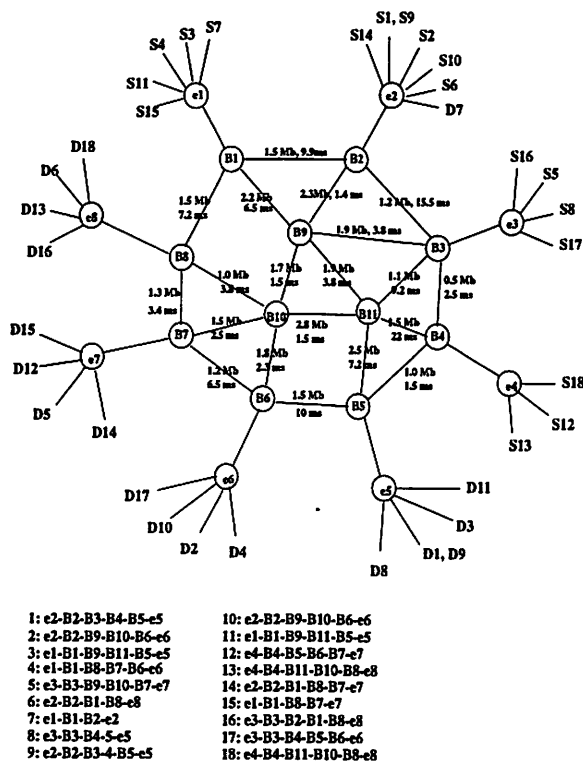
S4 S3 S7
S11
S15
e1

S1, S9
S14 S2
S10
S6
e2
D7

D18
D6
D13
e8
D16

B1
1.5 Mb, 9.9 ms
B2

1.5 Mb
7.2 ms

2.2 Mb
6.5 ms

2.3 Mb, 1.4 ms

1.2 Mb, 15.5 ms

S16
S5
S8
e3
S17

B9
1.9 Mb, 3.8 ms
B3

B8

1.0 Mb
3.8 ms

1.7 Mb
1.5 ms

1.9 Mb
3.8 ms

1.1 Mb
0.2 ms

0.5 Mb
2.5 ms

1.3 Mb
3.4 ms

D15
D12
e7
D5
D14

B7
1.5 Mb
2.5 ms
B10
2.8 Mb
1.5 ms
B11
1.5 Mb
22 ms
B4

1.2 Mb
6.5 ms

1.8 Mb
2.3 ms

2.5 Mb
7.2 ms

1.0 Mb
1.5 ms

e4
S18
S12
S13

B6
1.5 Mb
10 ms
B5

D17
e6
D10
D2
D4

e5
D11
D3
D1, D9
D8

1: e2-B2-B3-B4-B5-e5
2: e2-B2-B9-B10-B6-e6
3: e1-B1-B9-B11-B5-e5
4: e1-B1-B8-B7-B6-e6
5: e3-B3-B9-B10-B7-e7
6: e2-B2-B1-B8-e8
7: e1-B1-B2-e2
8: e3-B3-B4-5-e5
9: e2-B2-B3-4-B5-e5

10: e2-B2-B9-B10-B6-e6
11: e1-B1-B9-B11-B5-e5
12: e4-B4-B5-B6-B7-e7
13: e4-B4-B11-B10-B8-e8
14: e2-B2-B1-B8-B7-e7
15: e1-B1-B8-B7-e7
16: e3-B3-B2-B1-B8-e8
17: e3-B3-B4-B5-B6-e6
18: e4-B4-B11-B10-B8-e8